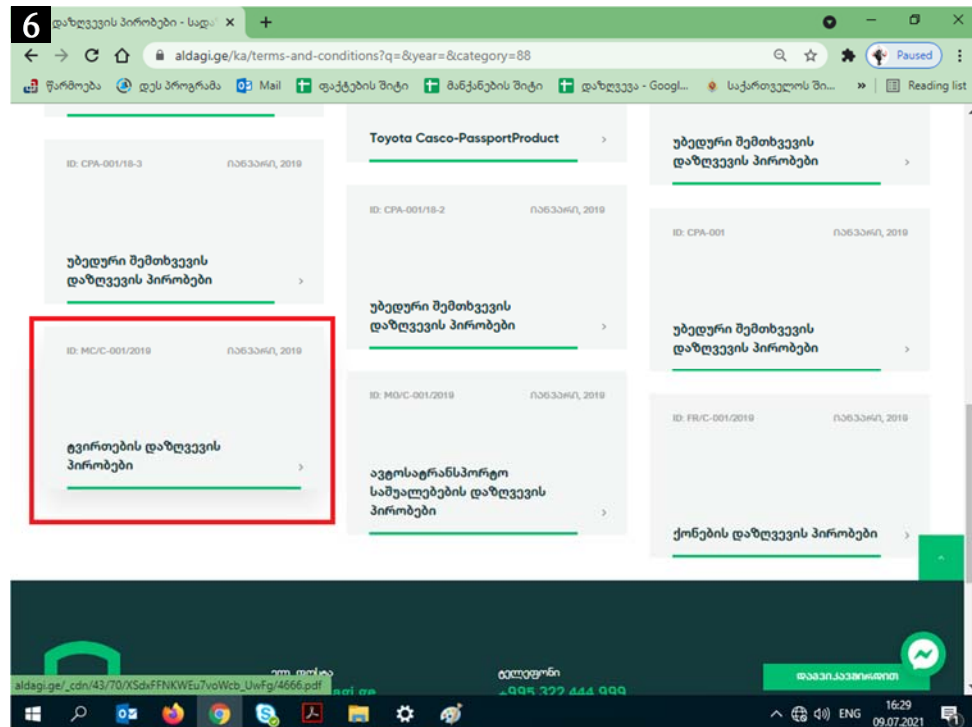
6

დაზღვევის პირობები - სადა ×

aldagi.ge/ka/terms-and-conditions?q=&year=&category=88

Paused

წარმოება   დეს პროგრამა   Mail   ფაქტების შიტი   მანქანების შიტი   დაზღვევა - Googl...   საქართველოს ში...   »   Reading list

ID: CPA-001/18-3   იანვარი, 2019

უბედური შემთხვევის დაზღვევის პირობები

ID: MC/C-001/2019   იანვარი, 2019

ტვირთების დაზღვევის პირობები

Toyota Casco-PassportProduct

ID: CPA-001/18-2   იანვარი, 2019

უბედური შემთხვევის დაზღვევის პირობები

ID: MO/C-001/2019   იანვარი, 2019

ავტოსატრანსპორტო საშუალებების დაზღვევის პირობები

უბედური შემთხვევის დაზღვევის პირობები

ID: CPA-001   იანვარი, 2019

უბედური შემთხვევის დაზღვევის პირობები

ID: FR/C-001/2019   იანვარი, 2019

ქონების დაზღვევის პირობები

aldagi.ge/_cdn/43/70/XSdxFFNKWEu7voWcb_UwFg/4666.pdf

ტელეფონი

+995 322 444 999

დაგვიკავშირდით

ENG   16:29   09.07.2021